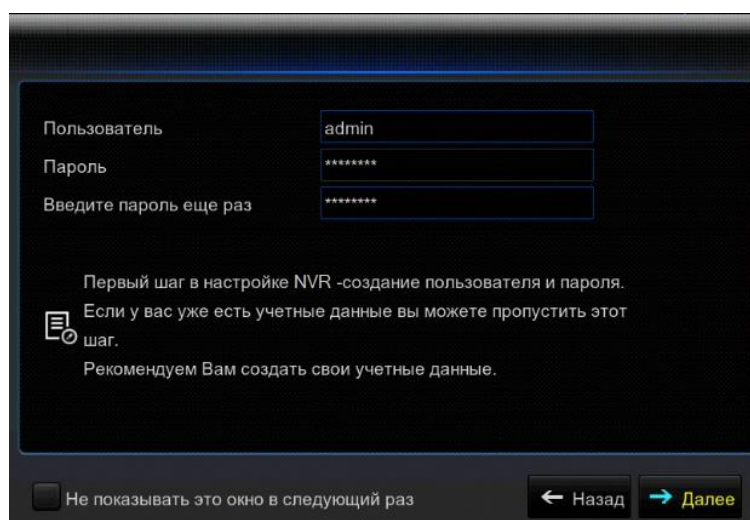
Пользователь admin
Пароль ********
Введите пароль еще раз ********

Первый шаг в настройке NVR -создание пользователя и пароля.
Если у вас уже есть учетные данные вы можете пропустить этот шаг.
Рекомендуем Вам создать свои учетные данные.

Не показывать это окно в следующий раз

← Назад → Далее